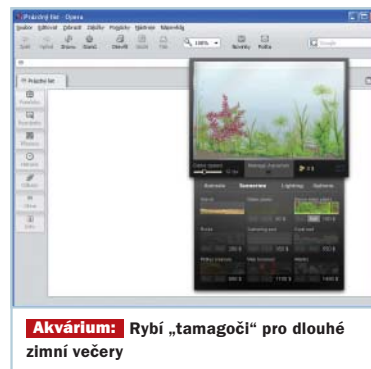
Prázdný list - Opera

Soubor Úpravy Zobrazit Záložky Panely Nástroje Nápověda

Zpět Vpřed Znovu Domů Otevřít Uložit Tisk 100% Novinky Počítat

Prázdný list

Panely

Poznámky

Přenosy

Historie

Odkazy

Okna

Info

Akvárium: Rybí „tamagoči" pro dlouhé zimní večery